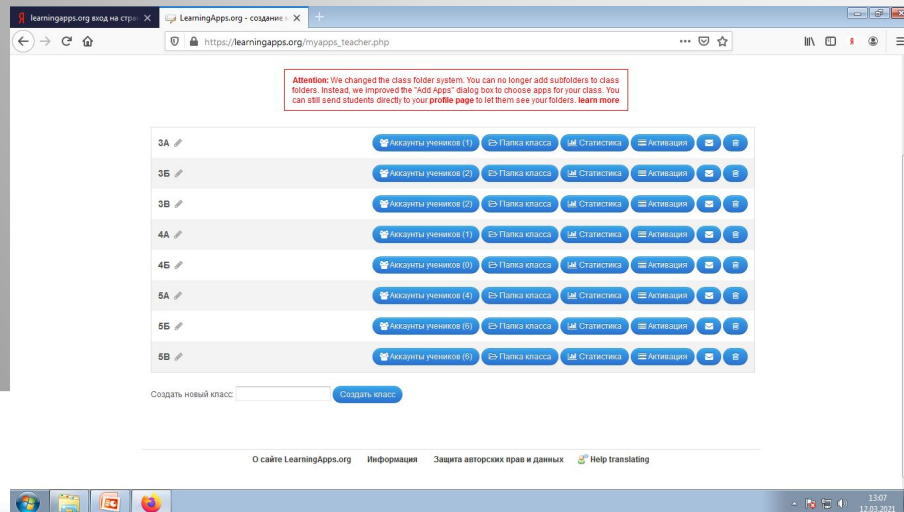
learningapps.org вход на стра ×
LearningApps.org - создание ×
https://learningapps.org/myapps_teacher.php

Attention: We changed the class folder system. You can no longer add subfolders to class folders. Instead, we improved the "Add Apps" dialog box to choose apps for your class. You can still send students directly to your profile page to let them see your folders. learn more

| | | | | |
|---|---|---|---|---|
| 3А | Аккаунты учеников (1) | Папка класса | Статистика | Активация |
| 3Б | Аккаунты учеников (2) | Папка класса | Статистика | Активация |
| 3В | Аккаунты учеников (2) | Папка класса | Статистика | Активация |
| 4А | Аккаунты учеников (1) | Папка класса | Статистика | Активация |
| 4Б | Аккаунты учеников (0) | Папка класса | Статистика | Активация |
| 5А | Аккаунты учеников (4) | Папка класса | Статистика | Активация |
| 5Б | Аккаунты учеников (6) | Папка класса | Статистика | Активация |
| 5В | Аккаунты учеников (6) | Папка класса | Статистика | Активация |

Создать новый класс: Создать класс

О сайте LearningApps.org Информация Защита авторских прав и данных Help translating

13:07
12.03.2021